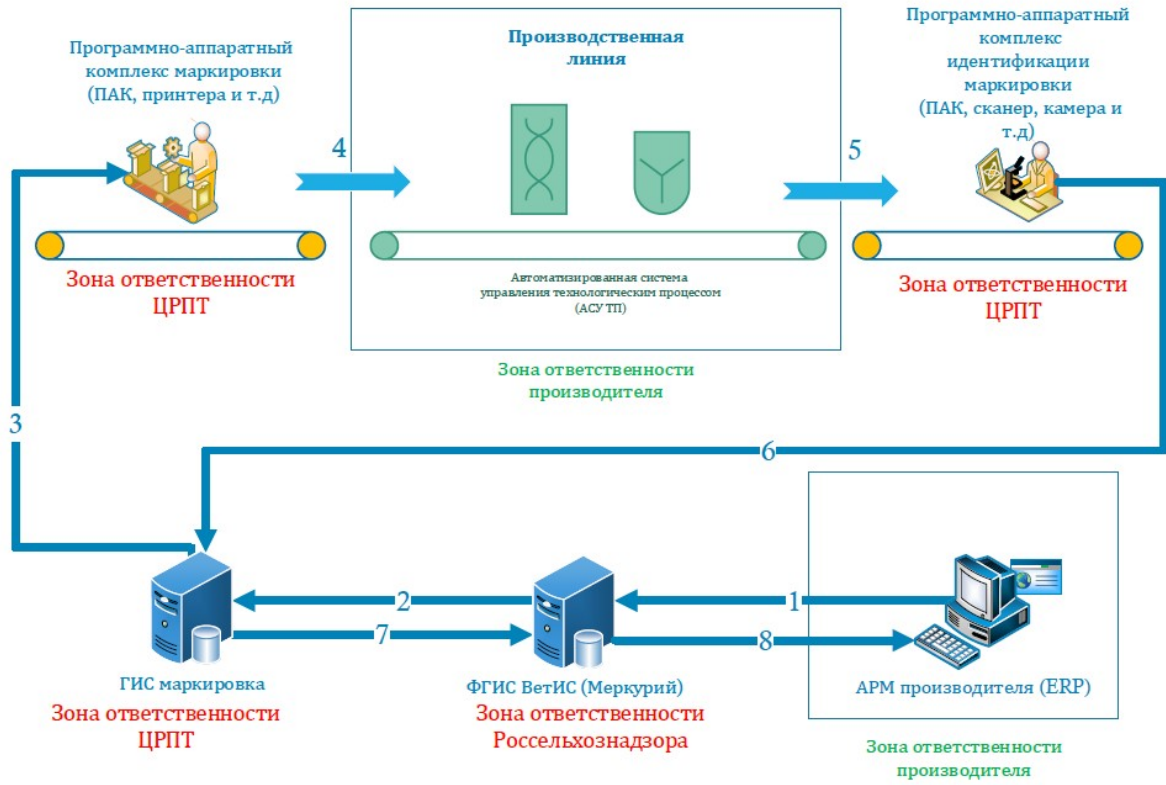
Программно-аппаратный комплекс маркировки (ПАК, принтера и т.д)

Зона ответственности ЦРПТ

4

Производственная линия

Автоматизированная система управления технологическим процессом (АСУ ТП)

Зона ответственности производителя

5

Программно-аппаратный комплекс идентификации маркировки (ПАК, сканер, камера и т.д)

Зона ответственности ЦРПТ

3

6

2

7

1

8

ГИС маркировка
Зона ответственности ЦРПТ

ФГИС ВетИС (Меркурий)
Зона ответственности Россельхознадзора

АРМ производителя (ERP)

Зона ответственности производителя